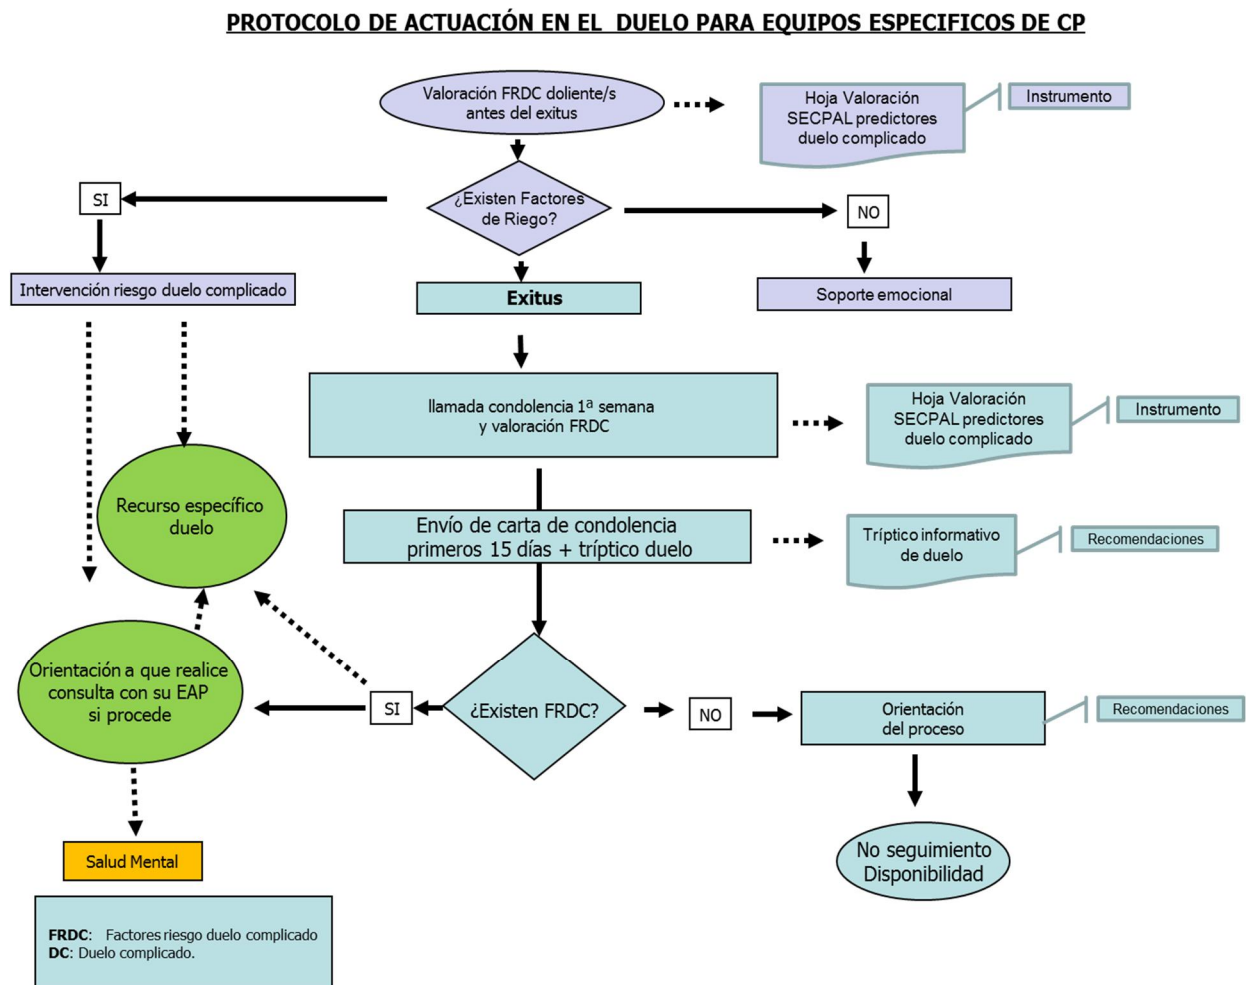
PROTOCOLO DE ACTUACIÓN EN EL DUELO PARA EQUIPOS ESPECIFICOS DE CP

Valoración FRDC doliente/s antes del exitus

Hoja Valoración SECPAL predictores duelo complicado

Instrumento

SI

¿Existen Factores de Riego?

NO

Intervención riesgo duelo complicado

Exitus

Soporte emocional

llamada condolencia 1ª semana y valoración FRDC

Hoja Valoración SECPAL predictores duelo complicado

Instrumento

Recurso específico duelo

Envío de carta de condolencia primeros 15 días + tríptico duelo

Tríptico informativo de duelo

Recomendaciones

Orientación a que realice consulta con su EAP si procede

SI

¿Existen FRDC?

NO

Orientación del proceso

Recomendaciones

Salud Mental

No seguimiento Disponibilidad

FRDC: Factores riesgo duelo complicado
DC: Duelo complicado.